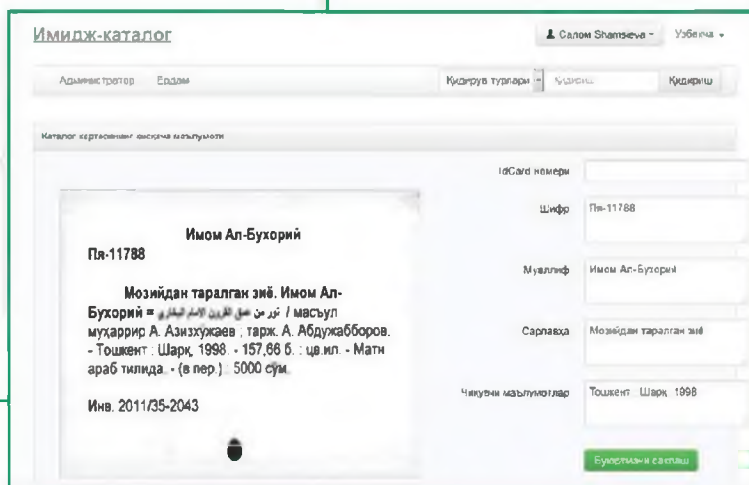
Имидж-каталог

Салом Shamsieva ▾ Ўзбекча ▾

Администратор Ёрдам

Қидирув турлари ▾ Қидириш Қидириш

Каталог карточкаснинг қисқача маълумоти

Имом Ал-Бухорий
Пя-11788

Мозийдан таралган зиё. Имом Ал-Бухорий = نور من عمق القرون الامام البخاري / масъул муҳаррир А. Азизхужаев ; тарж. А. Абдужабборов. - Тошкент : Шарқ, 1998. - 157,66 б. : ц.ил. - Матн араб тилида. - (в пер.) : 5000 сум.

Инв. 2011/35-2043

IdCard номери

Шифр Пя-11788

Муаллиф Имом Ал-Бухорий

Сарлавҳа Мозийдан таралган зиё

Чиқувчи маълумотлар Тошкент : Шарқ 1998

Буюртмани сақлаш